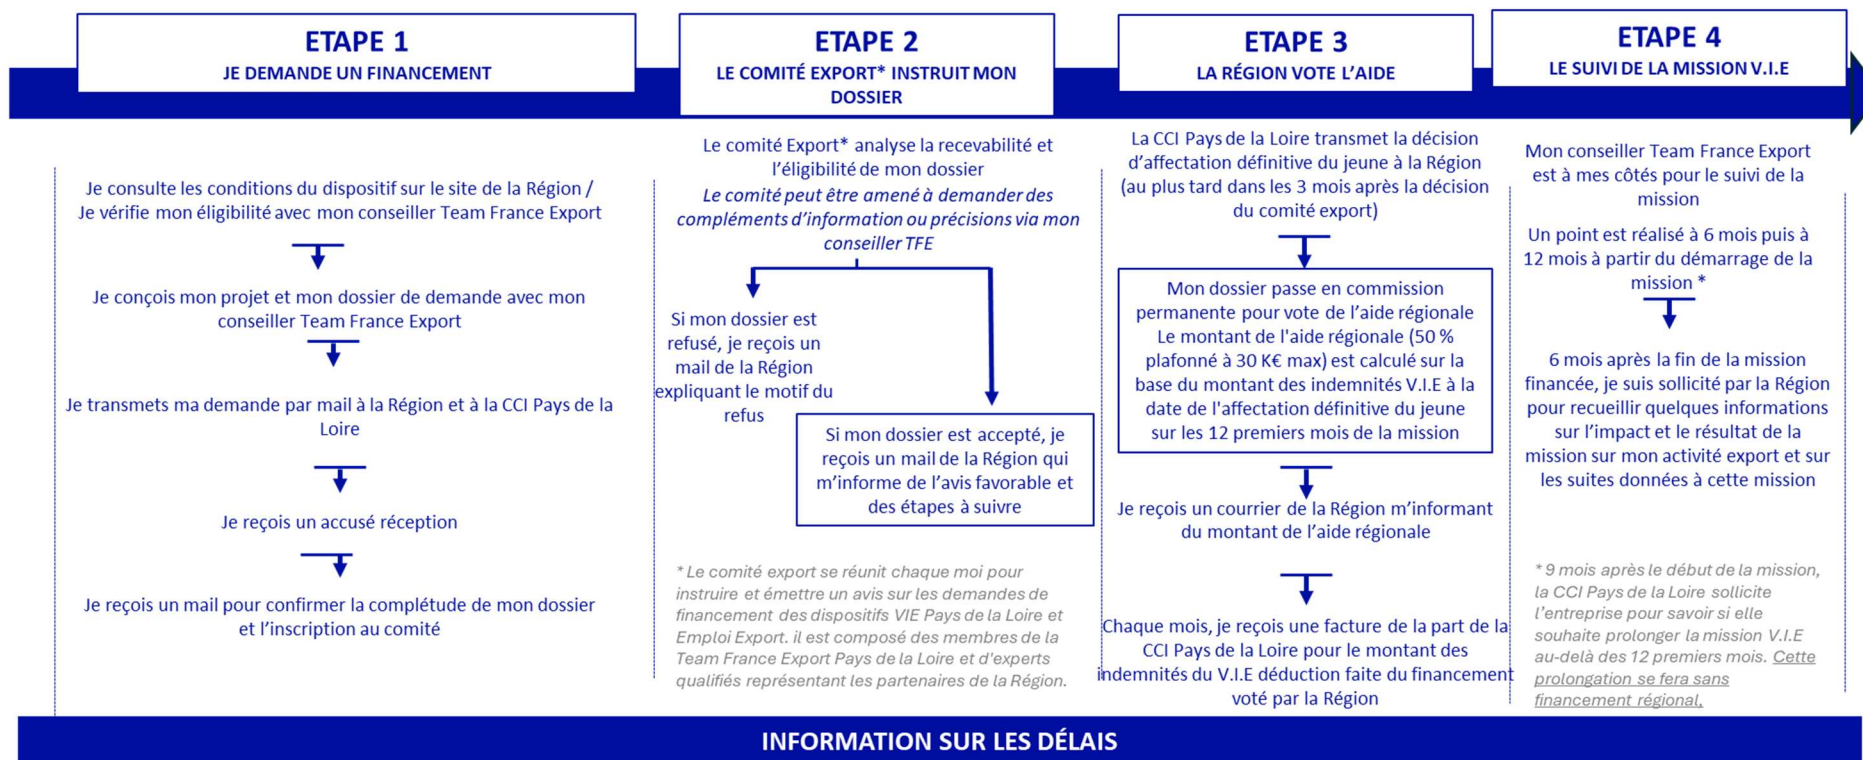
ETAPE 1
JE DEMANDE UN FINANCEMENT

Je consulte les conditions du dispositif sur le site de la Région / Je vérifie mon éligibilité avec mon conseiller Team France Export

Je conçois mon projet et mon dossier de demande avec mon conseiller Team France Export

Je transmets ma demande par mail à la Région et à la CCI Pays de la Loire

Je reçois un accusé réception

Je reçois un mail pour confirmer la complétude de mon dossier et l'inscription au comité

ETAPE 2
LE COMITÉ EXPORT* INSTRUIT MON DOSSIER

Le comité Export* analyse la recevabilité et l'éligibilité de mon dossier
*Le comité peut être amené à demander des compléments d'information ou précisions via mon conseiller TFE*

Si mon dossier est refusé, je reçois un mail de la Région expliquant le motif du refus

Si mon dossier est accepté, je reçois un mail de la Région qui m'informe de l'avis favorable et des étapes à suivre

* Le comité export se réunit chaque moi pour instruire et émettre un avis sur les demandes de financement des dispositifs VIE Pays de la Loire et Emploi Export. il est composé des membres de la Team France Export Pays de la Loire et d'experts qualifiés représentant les partenaires de la Région.

ETAPE 3
LA RÉGION VOTE L'AIDE

La CCI Pays de la Loire transmet la décision d'affectation définitive du jeune à la Région (au plus tard dans les 3 mois après la décision du comité export)

Mon dossier passe en commission permanente pour vote de l'aide régionale
Le montant de l'aide régionale (50 % plafonné à 30 K€ max) est calculé sur la base du montant des indemnités V.I.E à la date de l'affectation définitive du jeune sur les 12 premiers mois de la mission

Je reçois un courrier de la Région m'informant du montant de l'aide régionale

Chaque mois, je reçois une facture de la part de la CCI Pays de la Loire pour le montant des indemnités du V.I.E déduction faite du financement voté par la Région

ETAPE 4
LE SUIVI DE LA MISSION V.I.E

Mon conseiller Team France Export est à mes côtés pour le suivi de la mission

Un point est réalisé à 6 mois puis à 12 mois à partir du démarrage de la mission *

6 mois après la fin de la mission financée, je suis sollicité par la Région pour recueillir quelques informations sur l'impact et le résultat de la mission sur mon activité export et sur les suites données à cette mission

* 9 mois après le début de la mission, la CCI Pays de la Loire sollicite l'entreprise pour savoir si elle souhaite prolonger la mission V.I.E au-delà des 12 premiers mois. Cette prolongation se fera sans financement régional.

INFORMATION SUR LES DÉLAIS